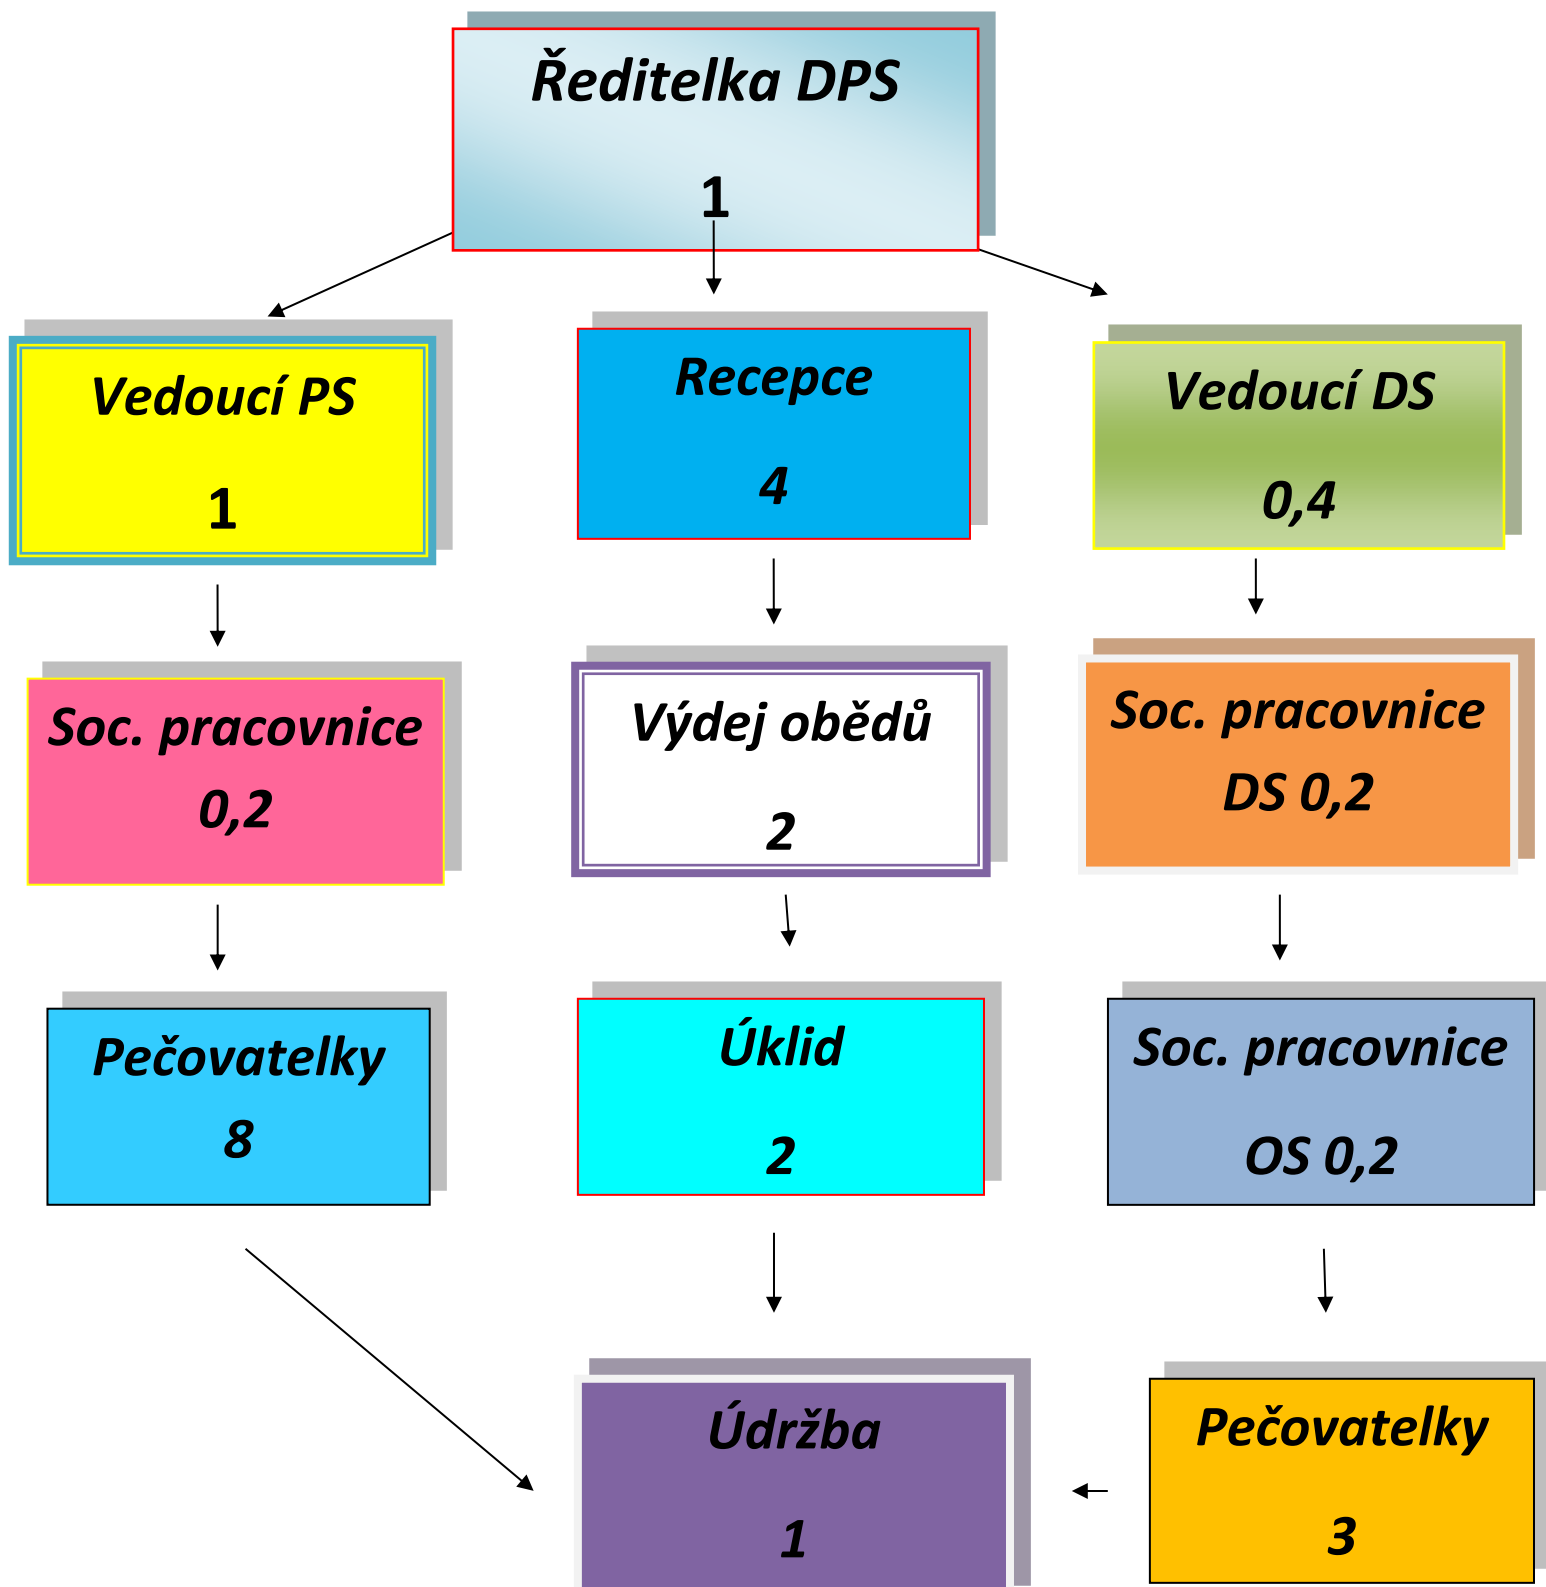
Ředitelka DPS

1

Vedoucí PS

1

Recepce

4

Vedoucí DS

0,4

Soc. pracovnice

0,2

Výdej obědů

2

Soc. pracovnice

DS 0,2

Pečovatelky

8

Úklid

2

Soc. pracovnice

OS 0,2

Údržba

1

Pečovatelky

3